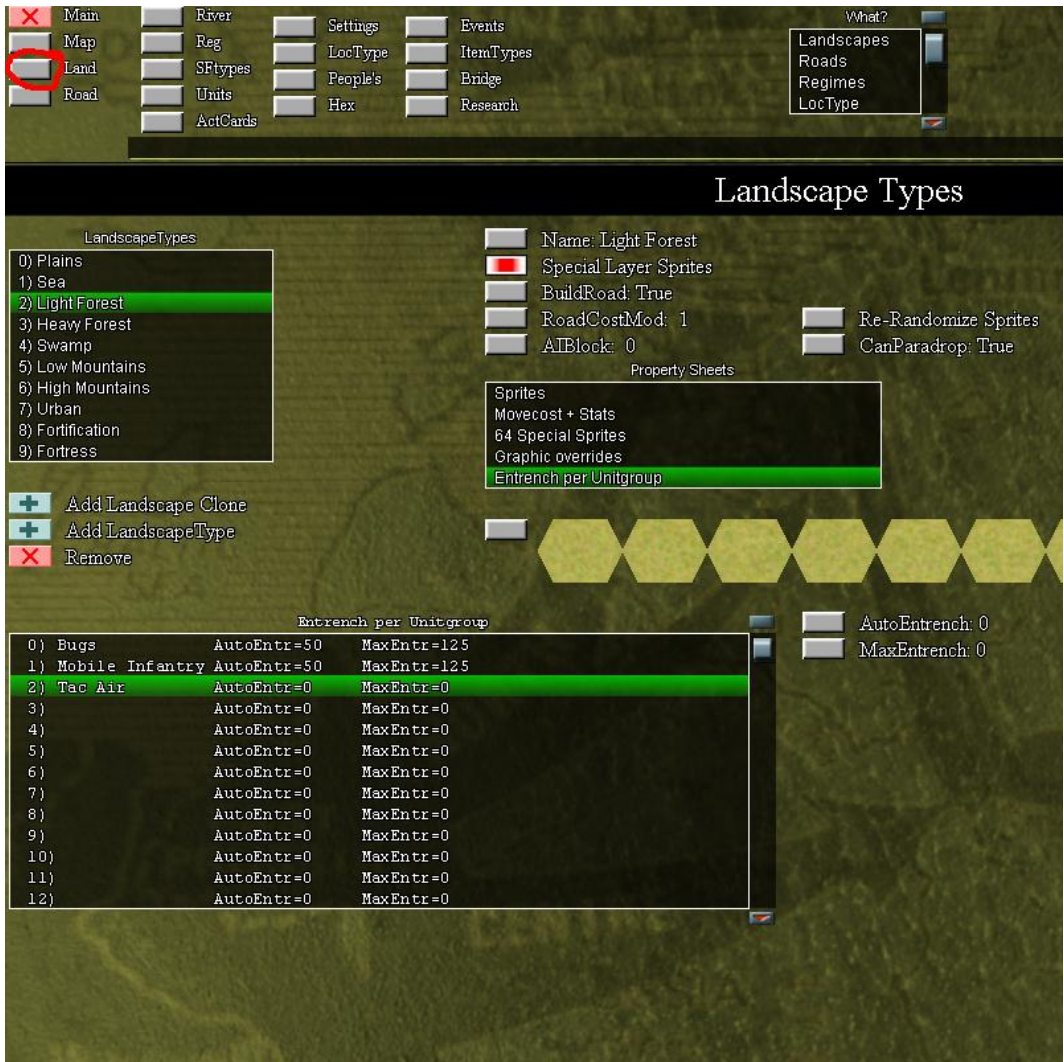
Main
Map
Land
Road
River
Reg
SFtypes
Units
ActCards
Settings
LocType
People's
Hex
Events
ItemTypes
Bridge
Research
What?
Landscapes
Roads
Regimes
LocType

Landscape Types

LandscapeTypes
0) Plains
1) Sea
2) Light Forest
3) Heavy Forest
4) Swamp
5) Low Mountains
6) High Mountains
7) Urban
8) Fortification
9) Fortress

Add Landscape Clone
Add LandscapeType
Remove

Name: Light Forest
Special Layer Sprites
BuildRoad: True
RoadCostMod: 1
AIBlock: 0
Re-Randomize Sprites
CanParadrop: True

Property Sheets
Sprites
Movecost + Stats
64 Special Sprites
Graphic overrides
Entrench per Unitgroup

Entrench per Unitgroup
0) Bugs AutoEntr=50 MaxEntr=125
1) Mobile Infantry AutoEntr=50 MaxEntr=125
2) Tac Air AutoEntr=0 MaxEntr=0
3) AutoEntr=0 MaxEntr=0
4) AutoEntr=0 MaxEntr=0
5) AutoEntr=0 MaxEntr=0
6) AutoEntr=0 MaxEntr=0
7) AutoEntr=0 MaxEntr=0
8) AutoEntr=0 MaxEntr=0
9) AutoEntr=0 MaxEntr=0
10) AutoEntr=0 MaxEntr=0
11) AutoEntr=0 MaxEntr=0
12) AutoEntr=0 MaxEntr=0

AutoEntrench: 0
MaxEntrench: 0